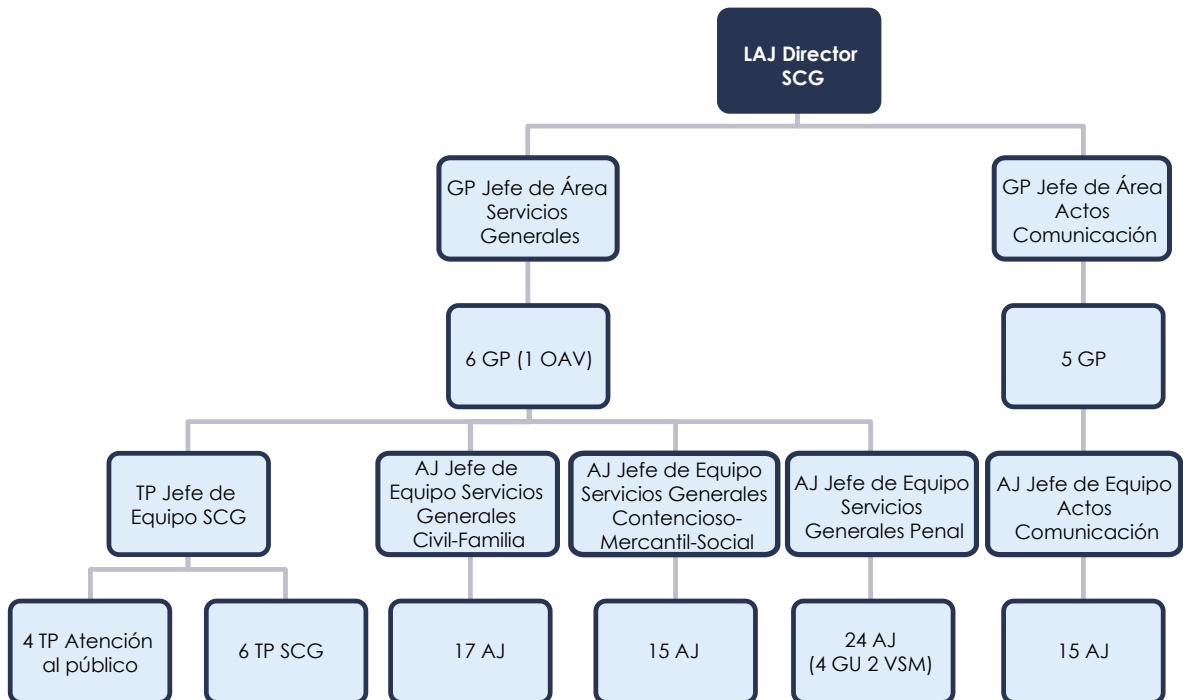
LAJ Director SCG

GP Jefe de Área Servicios Generales

GP Jefe de Área Actos Comunicación

6 GP (1 OAV)

5 GP

TP Jefe de Equipo SCG

AJ Jefe de Equipo Servicios Generales Civil-Familia

AJ Jefe de Equipo Servicios Generales Contencioso-Mercantil-Social

AJ Jefe de Equipo Servicios Generales Penal

AJ Jefe de Equipo Actos Comunicación

4 TP Atención al público

6 TP SCG

17 AJ

15 AJ

24 AJ (4 GU 2 VSM)

15 AJ